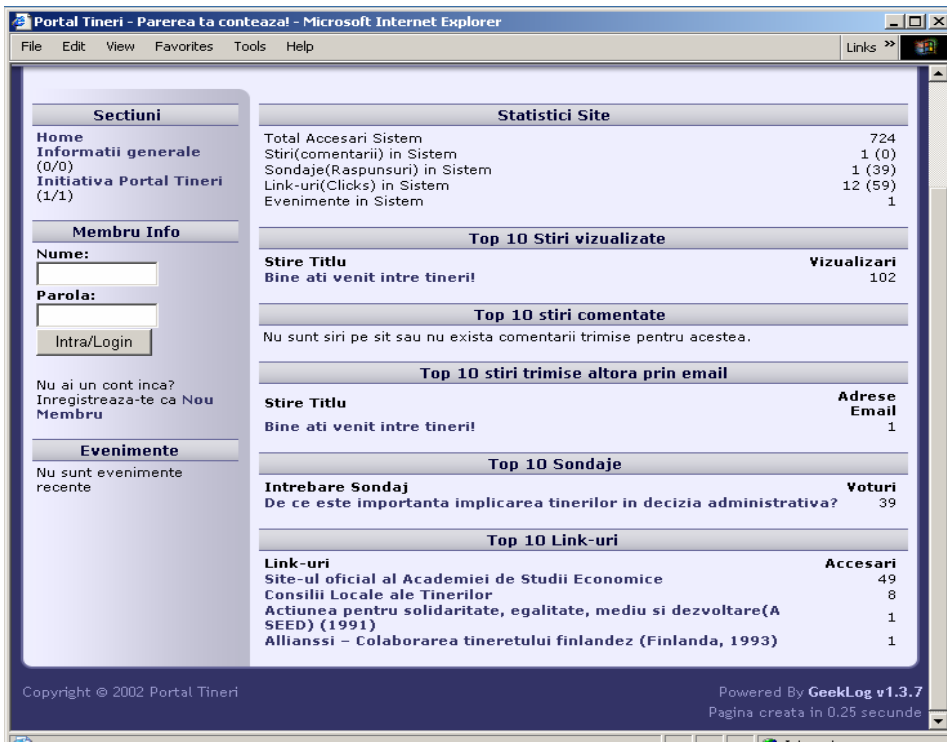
Portal Tineri - Parerea ta conteaza! - Microsoft Internet Explorer

File Edit View Favorites Tools Help

Links »

Sectiuni
Home
Informatii generale (0/0)
Initiativa Portal Tineri (1/1)

Membru Info
Nume:
Parola:
Intra/Login

Nu ai un cont inca? Inregistreaza-te ca Nou Membru

Evenimente
Nu sunt evenimente recente

Statistici Site

| | |
|---|---|
| Total Accesari Sistem | 724 |
| Stiri(comentarii) in Sistem | 1 (0) |
| Sondaje(Raspunsuri) in Sistem | 1 (39) |
| Link-uri(Clicks) in Sistem | 12 (59) |
| Evenimente in Sistem | 1 |

Top 10 Stiri vizualizate

| Stire Titlu | Vizualizari |
|---|---|
| Bine ati venit intre tineri! | 102 |

Top 10 stiri comentate

Nu sunt siri pe sit sau nu exista comentarii trimise pentru acestea.

Top 10 stiri trimise altora prin email

| Stire Titlu | Adrese Email |
|---|---|
| Bine ati venit intre tineri! | 1 |

Top 10 Sondaje

| Intrebare Sondaj | Voturi |
|---|---|
| De ce este importanta implicarea tinerilor in decizia administrativa? | 39 |

Top 10 Link-uri

| Link-uri | Accesari |
|---|---|
| Site-ul oficial al Academiei de Studii Economice | 49 |
| Consilii Locale ale Tinerilor | 8 |
| Actiunea pentru solidaritate, egalitate, mediu si dezvoltare(A SEED) (1991) | 1 |
| Allianssi – Colaborarea tineretului finlandez (Finlanda, 1993) | 1 |

Copyright © 2002 Portal Tineri

Powered By GeekLog v1.3.7
Pagina creata in 0.25 secunde